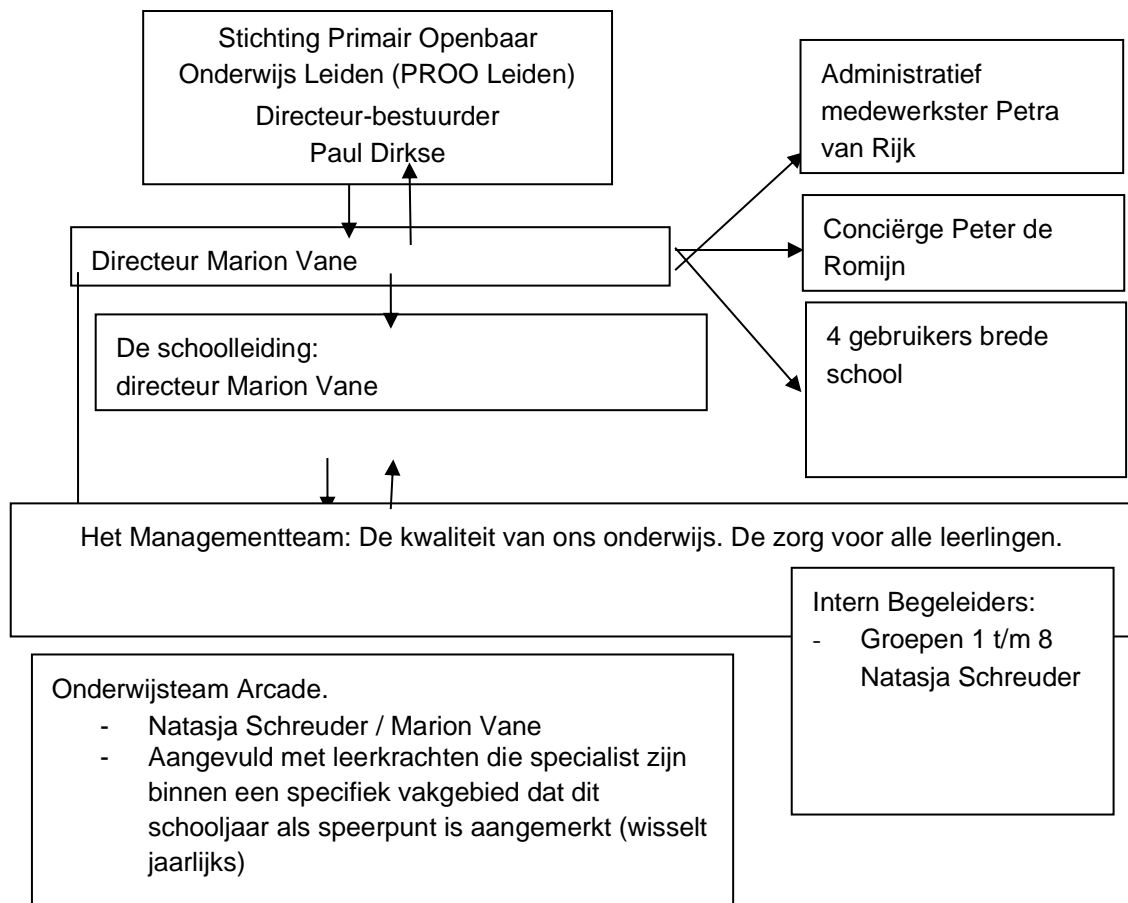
Stichting Primair Openbaar Onderwijs Leiden (PROO Leiden)
Directeur-bestuurder
Paul Dirkse

Administratief medewerkster Petra van Rijk

Directeur Marion Vane

Conciërge Peter de Romijn

De schoolleiding:
directeur Marion Vane

4 gebruikers brede school

Het Managementteam: De kwaliteit van ons onderwijs. De zorg voor alle leerlingen.

Intern Begeleiders:
- Groepen 1 t/m 8 Natasja Schreuder

Onderwijsteam Arcade.
- Natasja Schreuder / Marion Vane
- Aangevuld met leerkrachten die specialist zijn binnen een specifiek vakgebied dat dit schooljaar als speerpunt is aangemerkt (wisselt jaarlijks)